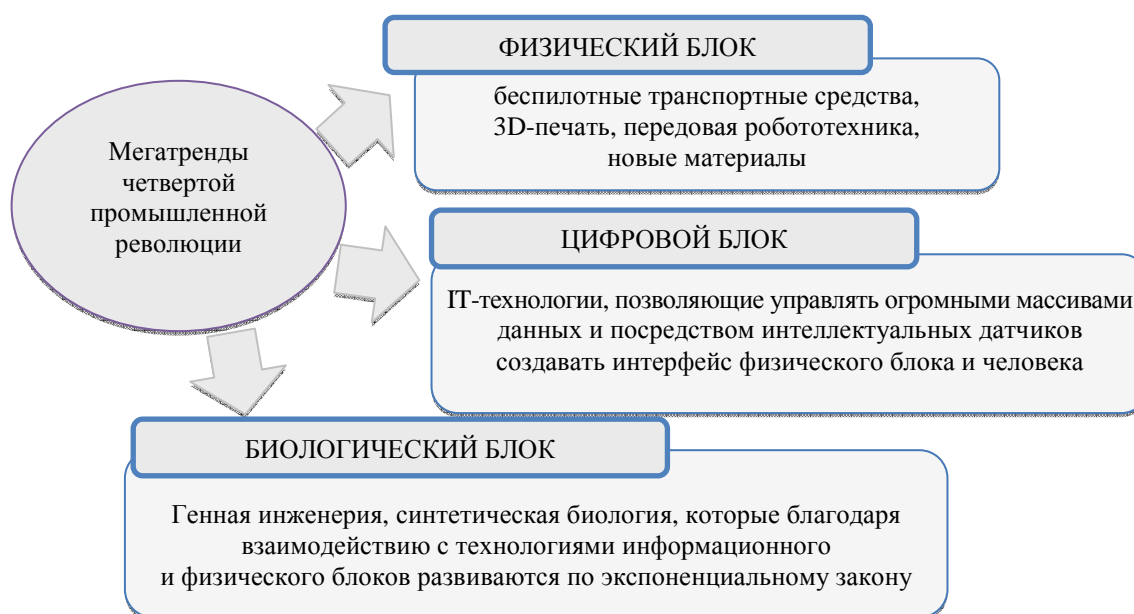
Мегатренды четвертой промышленной революции

ФИЗИЧЕСКИЙ БЛОК

беспилотные транспортные средства, 3D-печать, передовая робототехника, новые материалы

ЦИФРОВОЙ БЛОК

IT-технологии, позволяющие управлять огромными массивами данных и посредством интеллектуальных датчиков создавать интерфейс физического блока и человека

БИОЛОГИЧЕСКИЙ БЛОК

Генная инженерия, синтетическая биология, которые благодаря взаимодействию с технологиями информационного и физического блоков развиваются по экспоненциальному закону